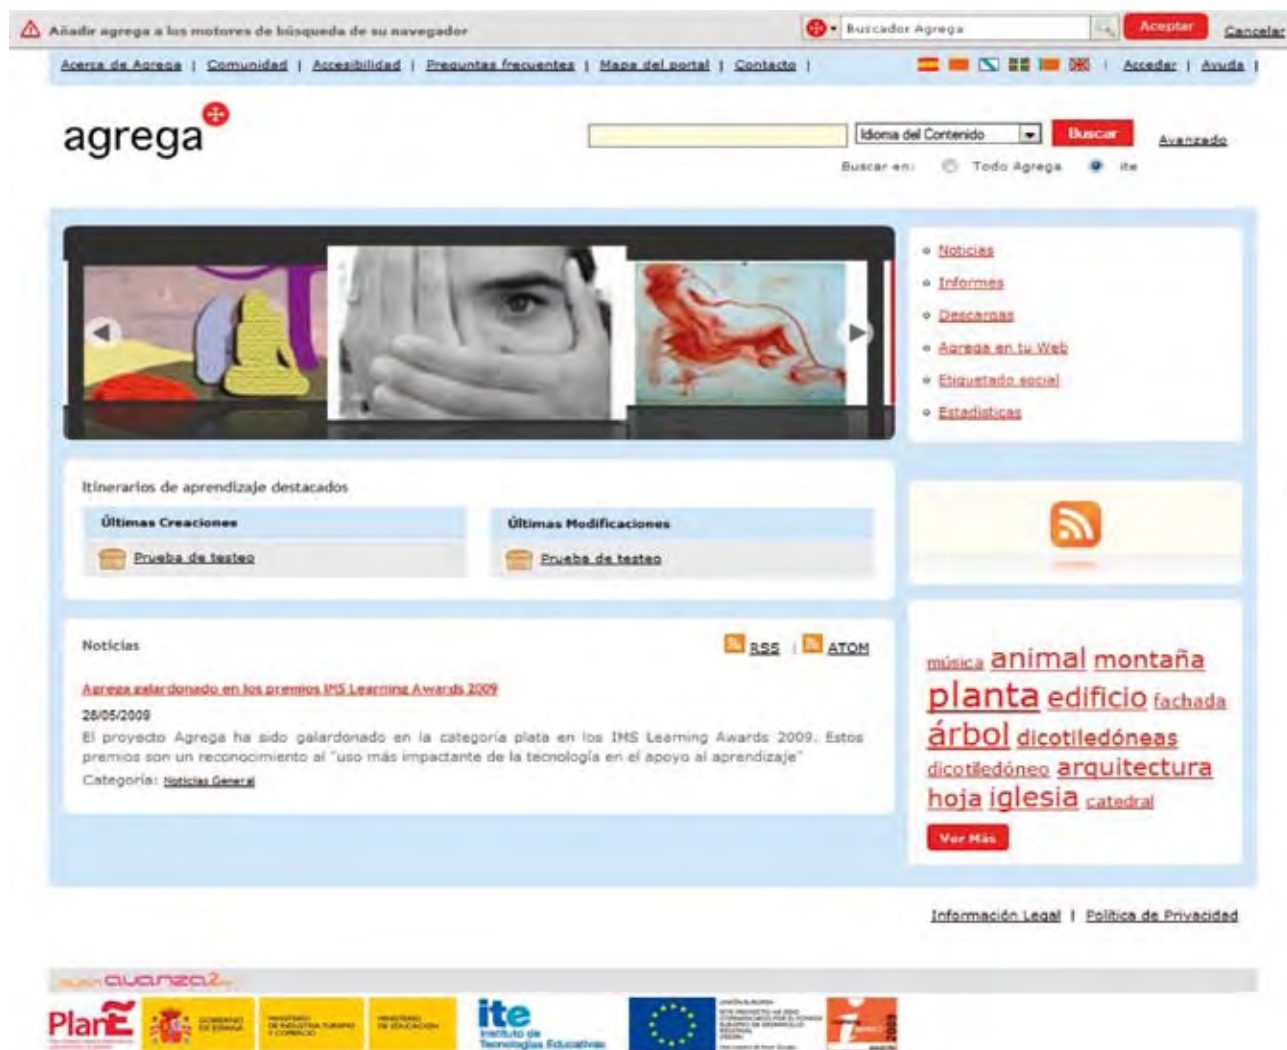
Añadir agrega a los motores de búsqueda de su navegador

Buscador Agrega

Aceptar

Cancelar

Acerca de Agrega | Comunidad | Accesibilidad | Preguntas frecuentes | Mapa del portal | Contacto |

Acceder | Ayuda |

agrega

Idioma del Contenido

Buscar

Avanzado

Buscar en: Todo Agrega ite

Noticias

Informes

Descargas

Agrega en tu Web

Etiquetado social

Estadísticas

Itinerarios de aprendizaje destacados

Últimas Creaciones

Prueba de testeo

Últimas Modificaciones

Prueba de testeo

Noticias

RSS | ATOM

Agrega galardonado en los premios IMS Learning Awards 2009

28/05/2009

El proyecto Agrega ha sido galardonado en la categoría plata en los IMS Learning Awards 2009. Estos premios son un reconocimiento al "uso más impactante de la tecnología en el apoyo al aprendizaje"

Categoría: Noticias General

música animal montaña planta edificio fachada árbol dicotiledóneas dicotiledóneo arquitectura hoja iglesia catedral

Ver Más

Información Legal | Política de Privacidad

avanza2

PlanE

GOBIERNO DE ESPAÑA

MINISTERIO DE INDUSTRIA TURISMO Y COMERCIO

MINISTERIO DE EDUCACIÓN

ite Instituto de Tecnologías Educativas

UNIÓN EUROPEA

2009